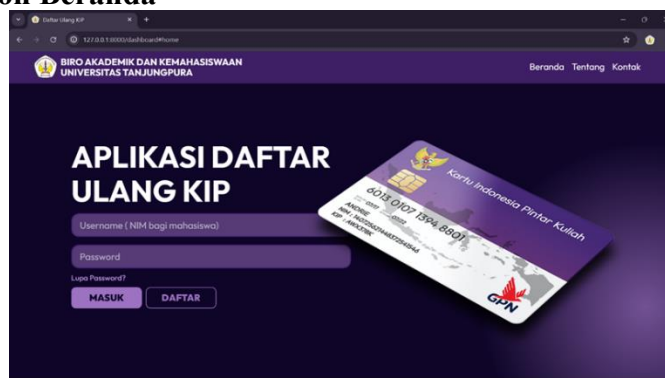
on Beranda

Daftar Ulang KIP

127.0.0.1:8000/dashboard#home

BIRO AKADEMIK DAN KEMAHASISWAAN
UNIVERSITAS TANJUNGPURA

Beranda Tentang Kontak

APLIKASI DAFTAR ULANG KIP

Username ( NIM bagi mahasiswa)

Password

Lupa Password?

MASUK DAFTAR

Kartu Indonesia Pintar Kuliah

6013 0107 1394 8801

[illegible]

GPN